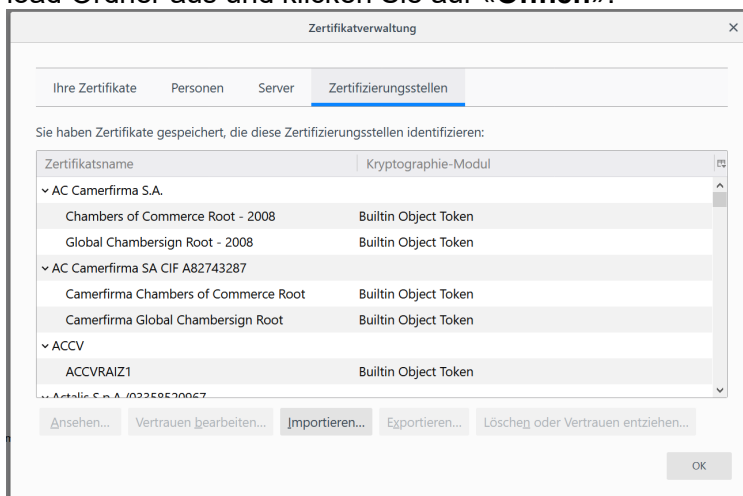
load-Ordner aus und klicken Sie auf «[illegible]».

Zertifikatverwaltung

×

Ihre Zertifikate | Personen | Server | Zertifizierungsstellen

Sie haben Zertifikate gespeichert, die diese Zertifizierungsstellen identifizieren:

| Zertifikatsname | Kryptographie-Modul |
|---|---|
| ˅ AC Camerfirma S.A. | |
| Chambers of Commerce Root - 2008 | Builtin Object Token |
| Global Chambersign Root - 2008 | Builtin Object Token |
| ˅ AC Camerfirma SA CIF A82743287 | |
| Camerfirma Chambers of Commerce Root | Builtin Object Token |
| Camerfirma Global Chambersign Root | Builtin Object Token |
| ˅ ACCV | |
| ACCVRAIZ1 | Builtin Object Token |
| ˅ Actalis S.p.A./03358520967 | |

Ansehen... | Vertrauen bearbeiten... | Importieren... | Exportieren... | Löschen oder Vertrauen entziehen...

OK